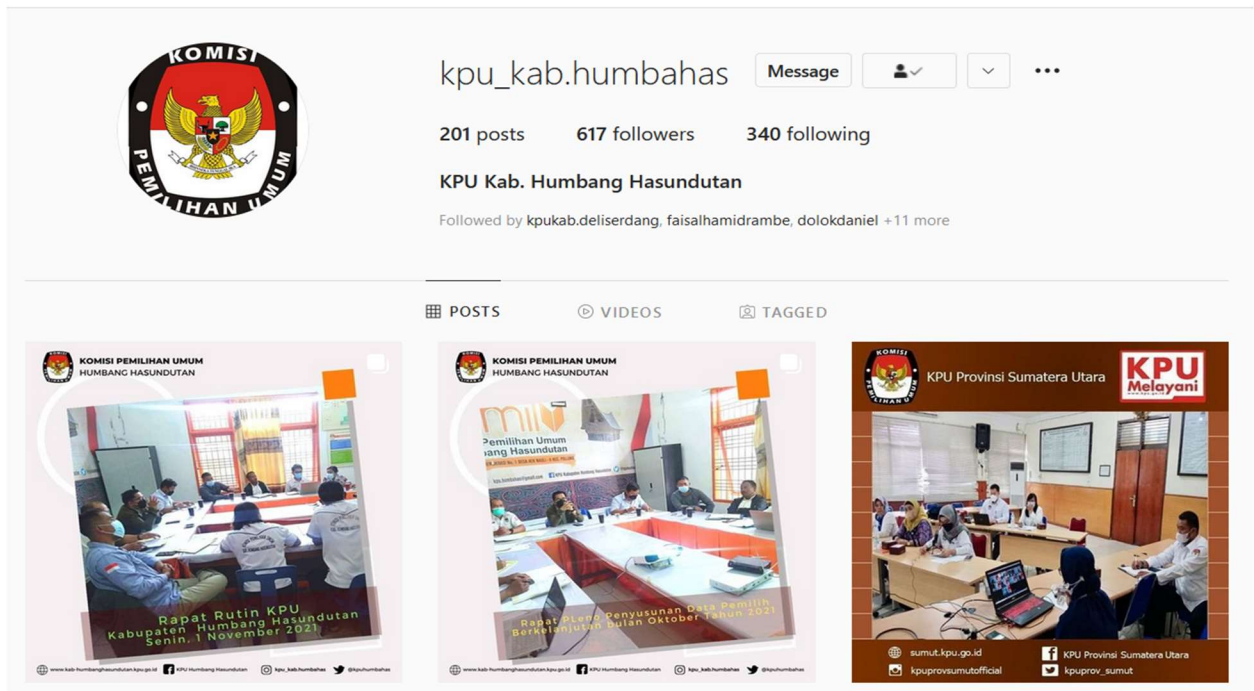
KOMISI
PEMILIHAN UMUM

kpu_kab.humbahas
Message

201 posts 617 followers 340 following

KPU Kab. Humbang Hasundutan

Followed by kpukab.deliserdang, faisalhamidrambe, dolokdaniel +11 more

POSTS VIDEOS TAGGED

KOMISI PEMILIHAN UMUM
HUMBANG HASUNDUTAN

Rapat Rutin KPU
Kabupaten Humbang Hasundutan
Senin, 1 November 2021

www.kab-humbanghasundutan.kpu.go.id KPU Humbang Hasundutan kpu_kab.humbahas @kpuhumbahas

KOMISI PEMILIHAN UMUM
HUMBANG HASUNDUTAN

Pemilihan Umum
bang Hasundutan

Rapat Pleno Penyusunan Data Pemilih
Berkelanjutan Bulan Oktober Tahun 2021

www.kab-humbanghasundutan.kpu.go.id KPU Humbang Hasundutan kpu_kab.humbahas @kpuhumbahas

KOMISI
PEMILIHAN UMUM
KPU Provinsi Sumatera Utara
KPU Melayani

sumut.kpu.go.id
KPU Provinsi Sumatera Utara
kpuprovsumutofficial
kpuprov_sumut